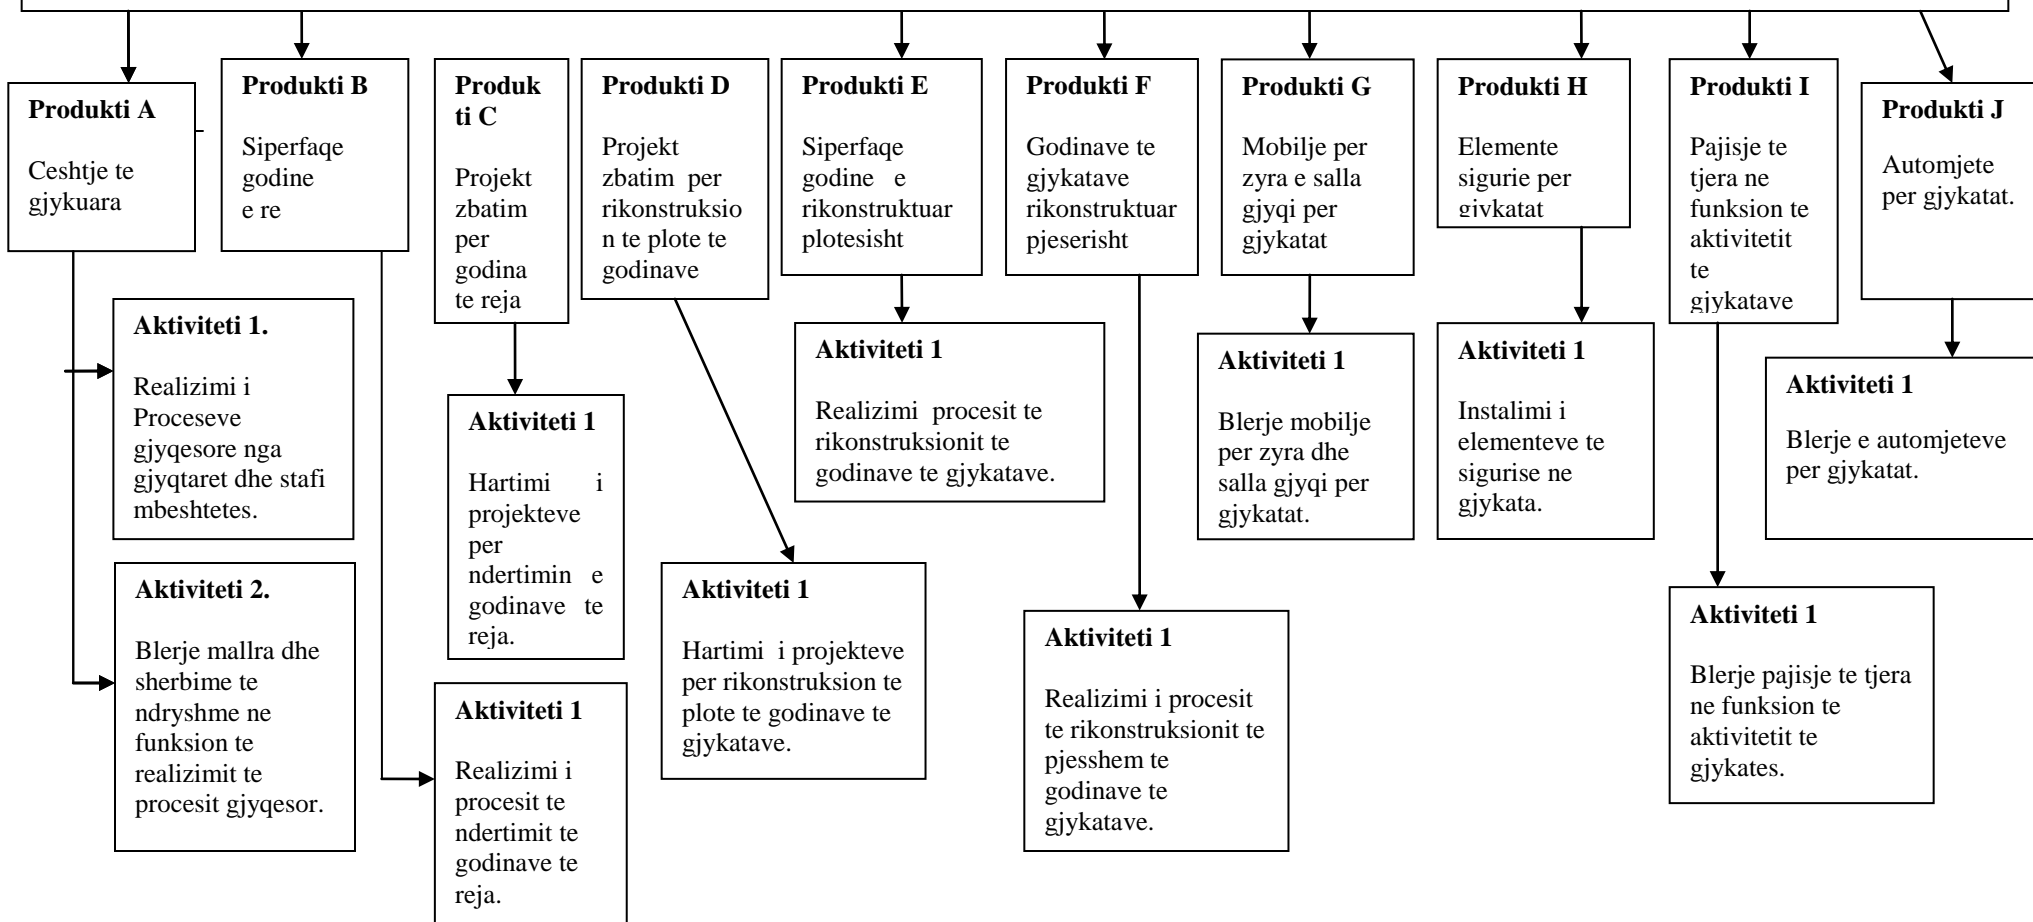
Produkti A

Ceshtje te gjykuara

Aktiviteti 1.

Realizimi i Proceseve gjyqesore nga gjyqtaret dhe stafi mbeshtetes.

Aktiviteti 2.

Blerje mallra dhe sherbime te ndryshme ne funksion te realizimit te procesit gjyqesor.

Produkti B

Siperfaqe godine e re

Aktiviteti 1

Realizimi i procesit te ndertimit te godinave te reja.

Produkti C

Projekt zbatim per godina te reja

Aktiviteti 1

Hartimi i projekteve per ndertimin e godinave te reja.

Produkti D

Projekt zbatim per rikonstruksion te plote te godinave

Aktiviteti 1

Hartimi i projekteve per rikonstruksion te plote te godinave te gjykatave.

Produkti E

Siperfaqe godine e rikonstruktuar plotesisht

Aktiviteti 1

Realizimi procesit te rikonstruksionit te godinave te gjykatave.

Produkti F

Godinave te gjykatave rikonstruktuar pjeserisht

Aktiviteti 1

Realizimi i procesit te rikonstruksionit te pjesshem te godinave te gjykatave.

Produkti G

Mobilje per zyra e salla gjyqi per gjykatat

Aktiviteti 1

Blerje mobilje per zyra dhe salla gjyqi per gjykatat.

Produkti H

Elemente sigurie per gjykatat

Aktiviteti 1

Instalimi i elementeve te sigurise ne gjykata.

Produkti I

Pajisje te tjera ne funksion te aktivitetit te gjykatave

Aktiviteti 1

Blerje pajisje te tjera ne funksion te aktivitetit te gjykates.

Produkti J

Automjete per gjykatat.

Aktiviteti 1

Blerje e automjeteve per gjykatat.